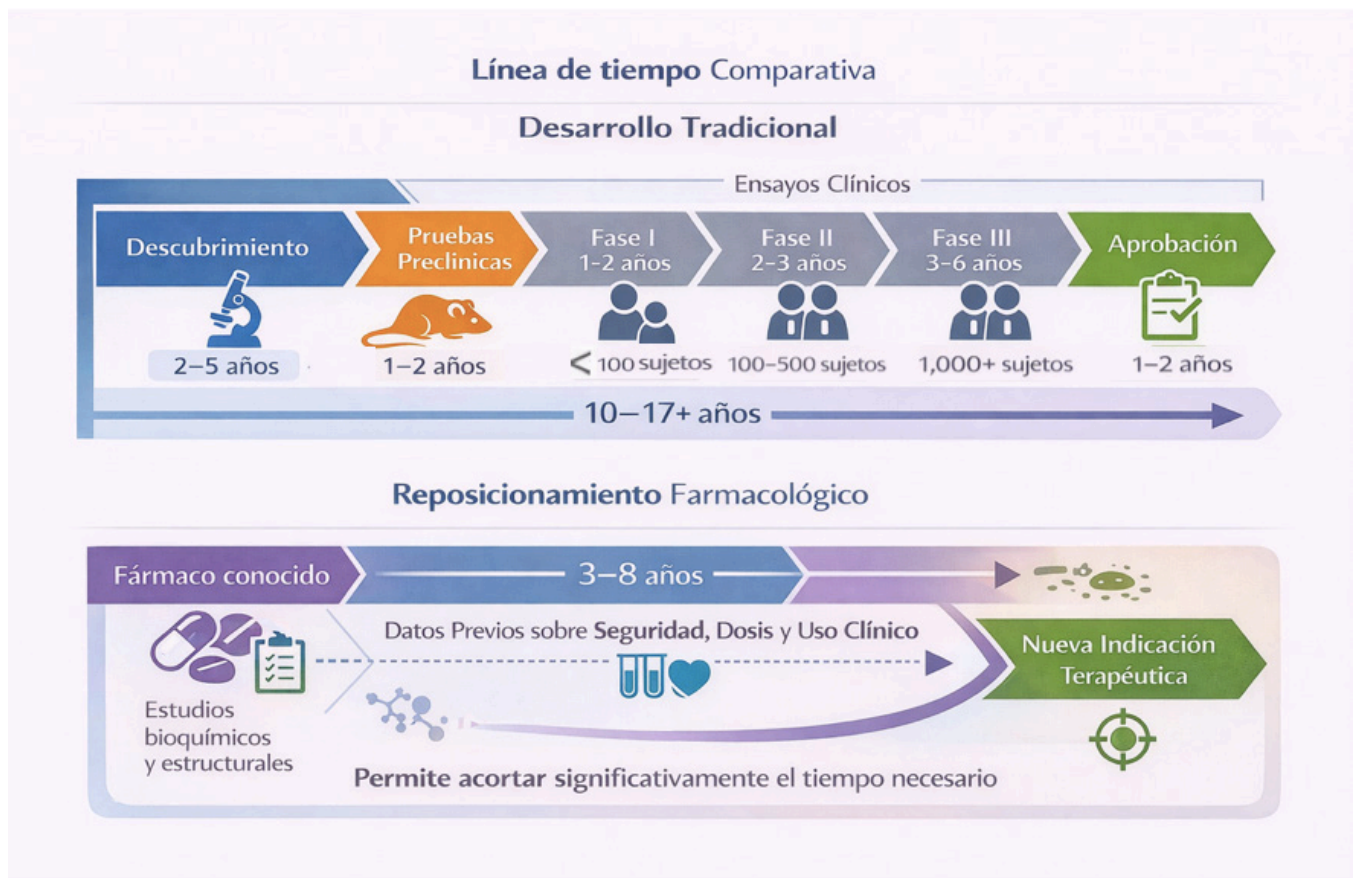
Línea de tiempo Comparativa

Desarrollo Tradicional

Ensayos Clínicos

Descubrimiento

2–5 años

Pruebas Preclinicas

1–2 años

Fase I
1-2 años

< 100 sujetos

Fase II
2-3 años

100–500 sujetos

Fase III
3-6 años

1,000+ sujetos

Aprobación

1–2 años

10—17+ años

Reposicionamiento Farmacológico

Fármaco conocido

3–8 años

Estudios bioquímicos y estructurales

Datos Previos sobre Seguridad, Dosis y Uso Clínico

Nueva Indicación Terapéutica

Permite acortar significativamente el tiempo necesario